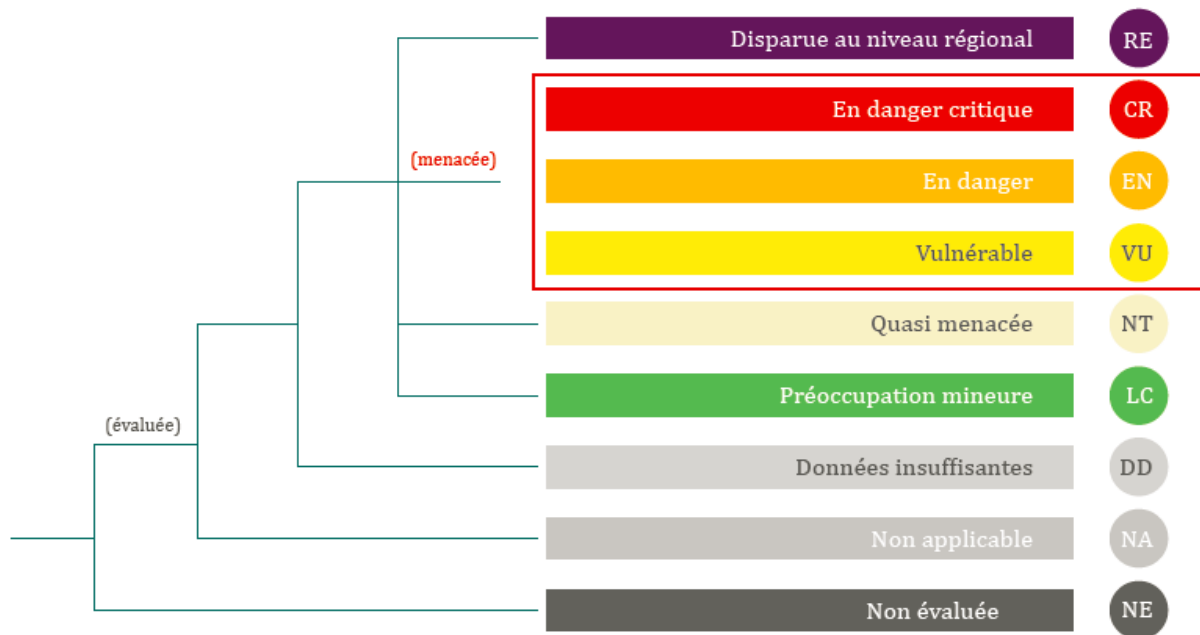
Disparue au niveau régional
RE

(menacée)

En danger critique
CR

En danger
EN

Vulnérable
VU

Quasi menacée
NT

Préoccupation mineure
LC

(évaluée)

Données insuffisantes
DD

Non applicable
NA

Non évaluée
NE